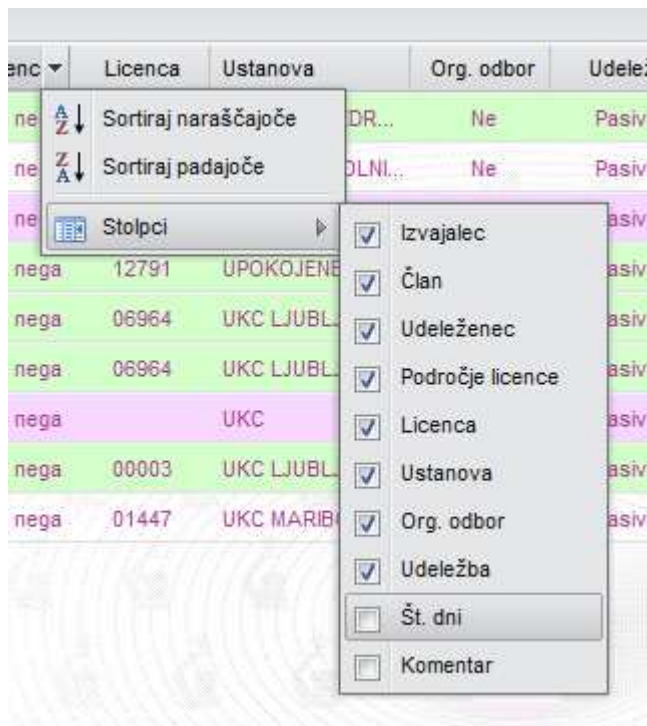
enc ▾ | Licenca | Ustanova | Org. odbor | Udele

Sortiraj naraščajoče
Sortiraj padajoče
Stolpci

ne DR... Ne Pasiv
ne OLNI... Ne Pasiv
ne asiv
nega 12791 UPOKOJENE asiv
nega 06964 UKC LJUBL asiv
nega 06964 UKC LJUBL asiv
nega UKC asiv
nega 00003 UKC LJUBL asiv
nega 01447 UKC MARIB asiv

Izvajalec
Član
Udeleženec
Področje licence
Licenca
Ustanova
Org. odbor
Udeležba
Št. dni
Komentar